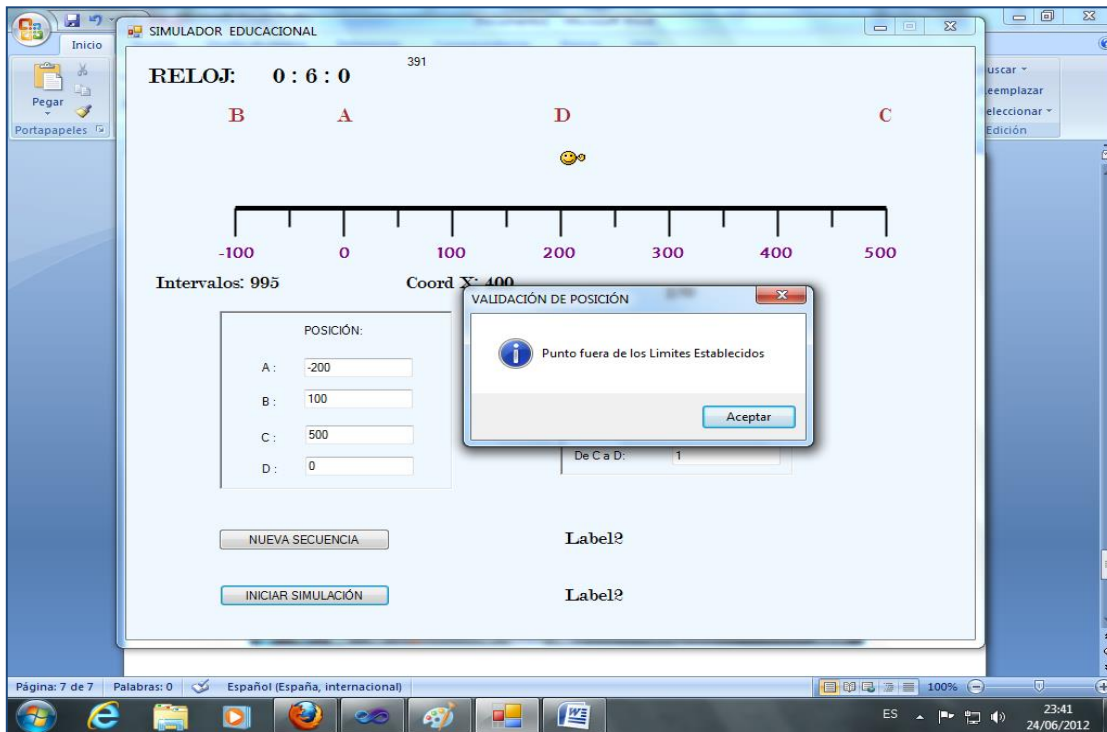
Inicio

Pegar

Portapapeles

SIMULADOR EDUCACIONAL

RELOJ: 0 : 6 : 0

391

B A D C

-100 0 100 200 300 400 500

Intervalos: 995

Coord X: 400

POSICIÓN:

A : -200

B : 100

C : 500

D : 0

De C a D: 1

VALIDACIÓN DE POSICIÓN

Punto fuera de los Limites Establecidos

Aceptar

NUEVA SECUENCIA

Label2

INICIAR SIMULACIÓN

Label2

uscar

eemplazar

eleccionar

Edición

Página: 7 de 7 Palabras: 0 Español (España, internacional)

100%

ES

23:41
24/06/2012